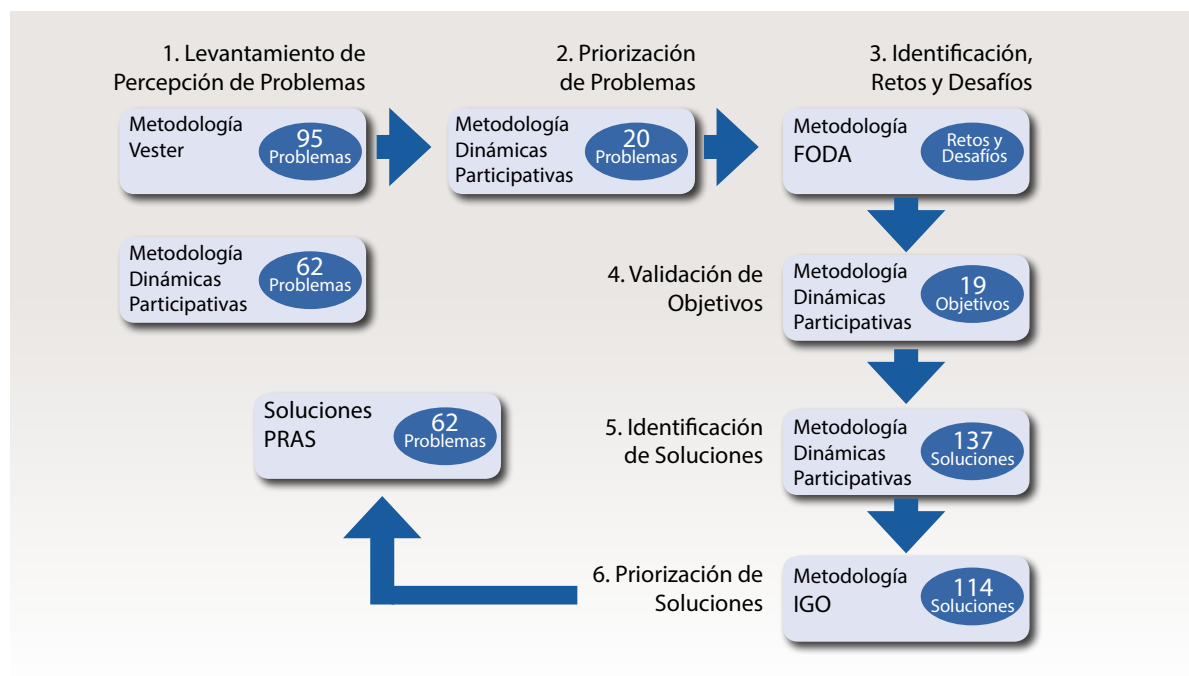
1. Levantamiento de Percepción de Problemas

Metodología Vester
95 Problemas

Metodología Dinámicas Participativas
62 Problemas

2. Priorización de Problemas

Metodología Dinámicas Participativas
20 Problemas

3. Identificación, Retos y Desafíos

Metodología FODA
Retos y Desafíos

4. Validación de Objetivos

Metodología Dinámicas Participativas
19 Objetivos

5. Identificación de Soluciones

Metodología Dinámicas Participativas
137 Soluciones

6. Priorización de Soluciones

Metodología IGO
114 Soluciones

Soluciones PRAS
62 Problemas